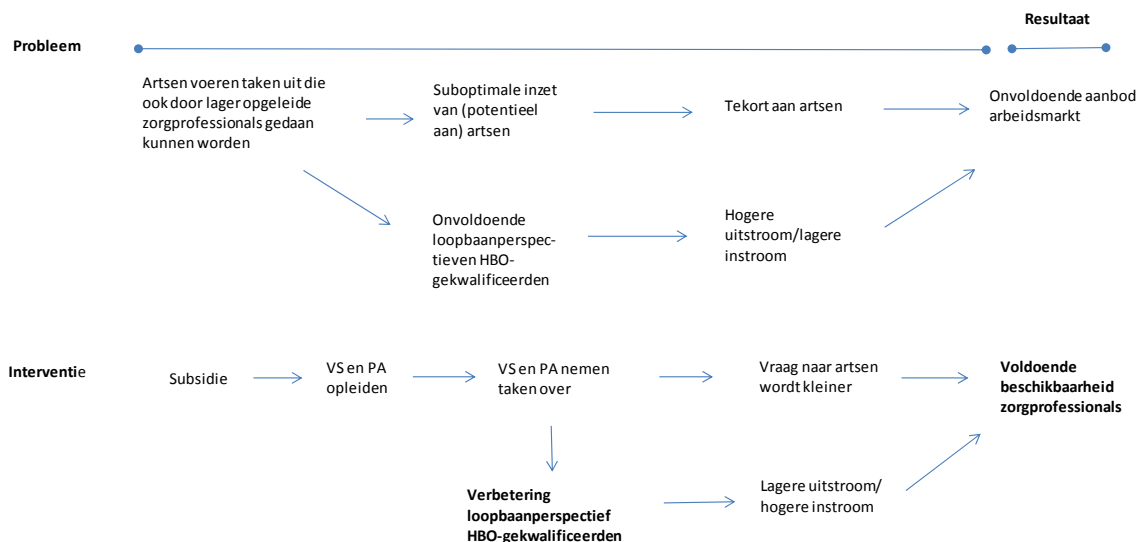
Resultaat

Probleem

Artsen voeren taken uit die ook door lager opgeleide zorgprofessionals gedaan kunnen worden

Suboptimale inzet van (potentieel aan) artsen

Tekort aan artsen

Onvoldoende aanbod arbeidsmarkt

Onvoldoende loopbaanperspectieven HBO-gekwalificeerden

Hogere uitstroom/lagere instroom

Interventie

Subsidie

VS en PA opleiden

VS en PA nemen taken over

Vraag naar artsen wordt kleiner

Voldoende beschikbaarheid zorgprofessionals

Verbetering loopbaanperspectief HBO-gekwalificeerden

Lagere uitstroom/ hogere instroom